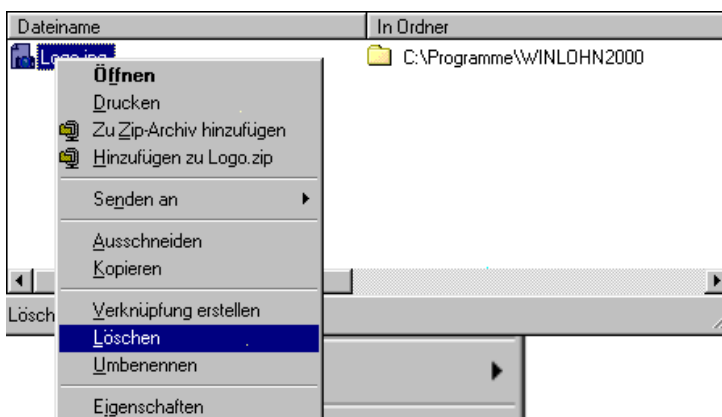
| Dateiname | In Ordner |
|---|---|
| Logo.jpg | C:\Programme\WINLOHN2000 |

Öffnen
Drucken
Zu Zip-Archiv hinzufügen
Hinzufügen zu Logo.zip
Senden an
Ausschneiden
Kopieren
Verknüpfung erstellen
Löschen
Umbenennen
Eigenschaften

Lösch